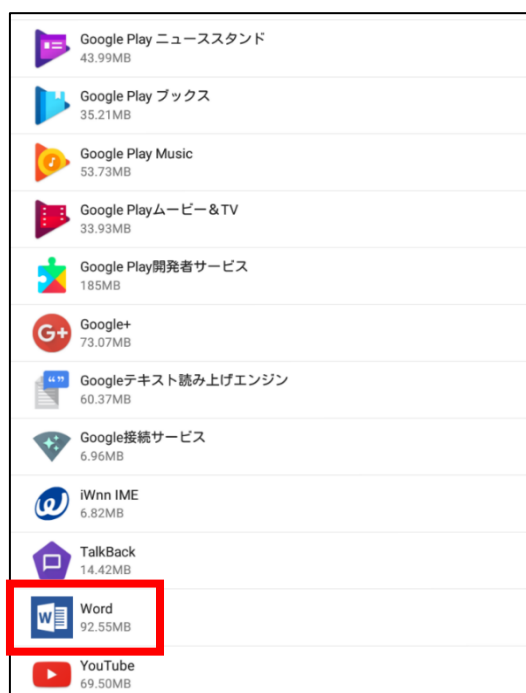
Google Play ニューススタンド
43.99MB

Google Play ブックス
35.21MB

Google Play Music
53.73MB

Google Playムービー＆TV
33.93MB

Google Play開発者サービス
185MB

Google+
73.07MB

Googleテキスト読み上げエンジン
60.37MB

Google接続サービス
6.96MB

iWnn IME
6.82MB

TalkBack
14.42MB

Word
92.55MB

YouTube
69.50MB